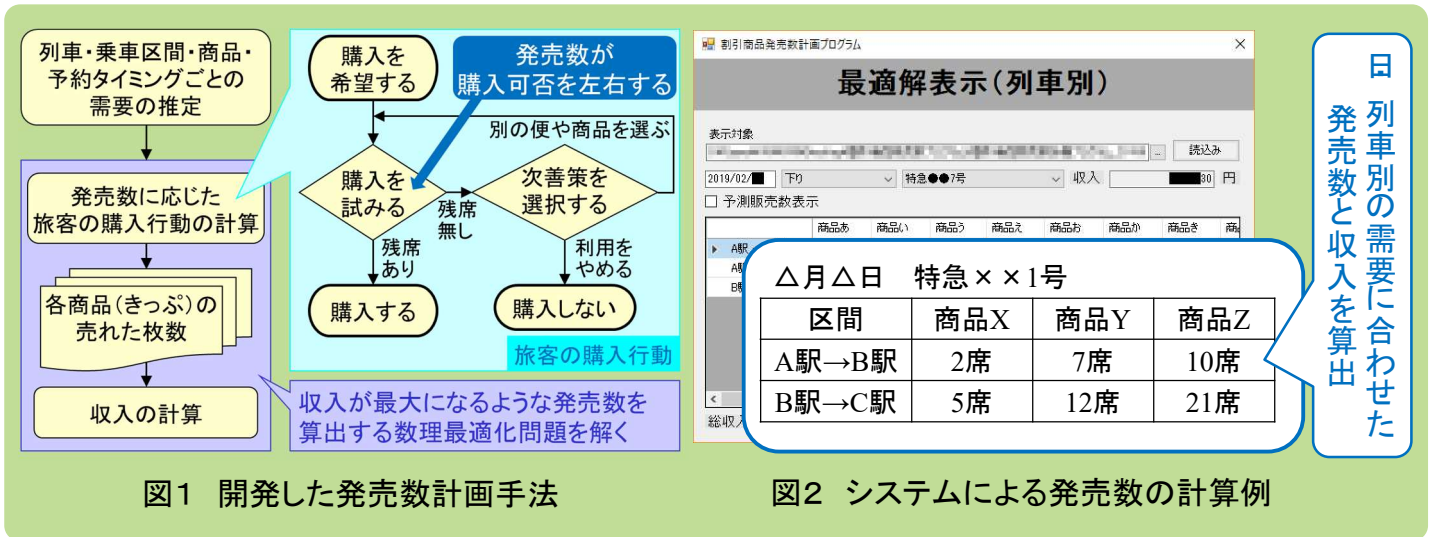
列車・乗車区間・商品・予約タイミングごとの需要の推定

発売数に応じた旅客の購入行動の計算

各商品（きっぷ）の売れた枚数

収入の計算

購入を希望する

発売数が購入可否を左右する

別の便や商品を選ぶ

購入を試みる

残席無し

次善策を選択する

残席あり

利用をやめる

購入する

購入しない

旅客の購入行動

収入が最大になるような発売数を算出する数理最適化問題を解く

図1　開発した発売数計画手法

割引商品発売数計画プログラム

最適解表示（列車別）

表示対象

読込み

2019/02/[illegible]　下り　特急●●7号　収入　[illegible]80 円

☐ 予測販売数表示

| | 商品あ | 商品い | 商品う | 商品え | 商品お | 商品か | 商品き | 商 |
|---|---|---|---|---|---|---|---|---|
| A駅 | | | | | | | | |
| A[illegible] | | | | | | | | |
| B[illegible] | | | | | | | | |

総収入

△月△日　特急××1号

| 区間 | 商品X | 商品Y | 商品Z |
|---|---|---|---|
| A駅→B駅 | 2席 | 7席 | 10席 |
| B駅→C駅 | 5席 | 12席 | 21席 |

日列車別の需要に合わせた発売数と収入を算出

図2　システムによる発売数の計算例